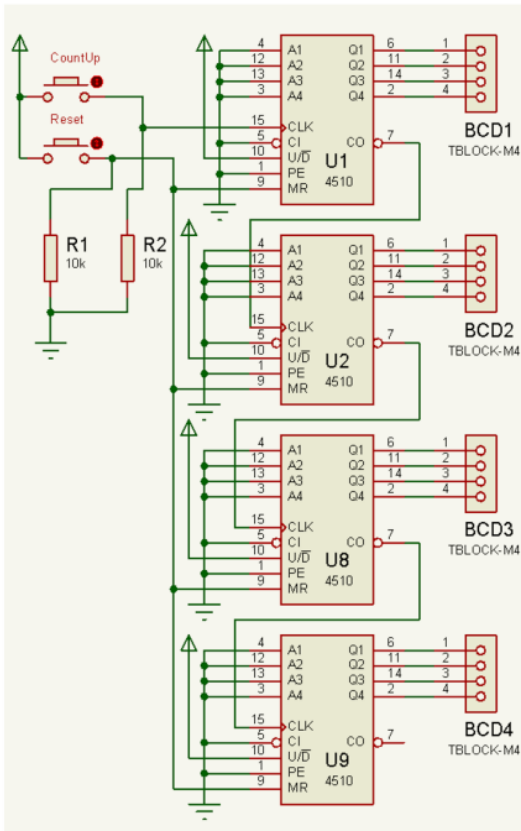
CountUp

Reset

R1
10k

R2
10k

4 A1
12 A2
13 A3
3 A4
15 CLK
5 CI
10 $U/\overline{D}$
1 PE
9 MR
Q1 6
Q2 11
Q3 14
Q4 2
CO 7
U1
4510
1
2
3
4
BCD1
TBLOCK-M4

4 A1
12 A2
13 A3
3 A4
15 CLK
5 CI
10 $U/\overline{D}$
1 PE
9 MR
Q1 6
Q2 11
Q3 14
Q4 2
CO 7
U2
4510
1
2
3
4
BCD2
TBLOCK-M4

4 A1
12 A2
13 A3
3 A4
15 CLK
5 CI
10 $U/\overline{D}$
1 PE
9 MR
Q1 6
Q2 11
Q3 14
Q4 2
CO 7
U8
4510
1
2
3
4
BCD3
TBLOCK-M4

4 A1
12 A2
13 A3
3 A4
15 CLK
5 CI
10 $U/\overline{D}$
1 PE
9 MR
Q1 6
Q2 11
Q3 14
Q4 2
CO 7
U9
4510
1
2
3
4
BCD4
TBLOCK-M4